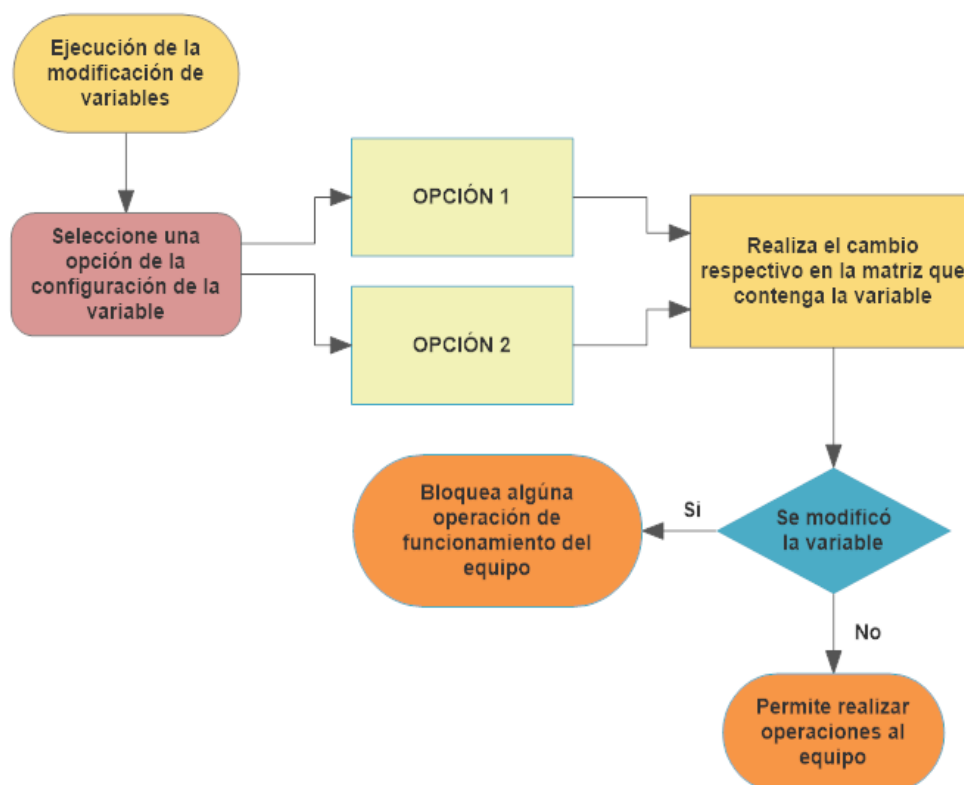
Ejecución de la modificación de variables

Seleccione una opción de la configuración de la variable

OPCIÓN 1

OPCIÓN 2

Realiza el cambio respectivo en la matriz que contenga la variable

Se modificó la variable

Si

Bloquea algúna operación de funcionamiento del equipo

No

Permite realizar operaciones al equipo